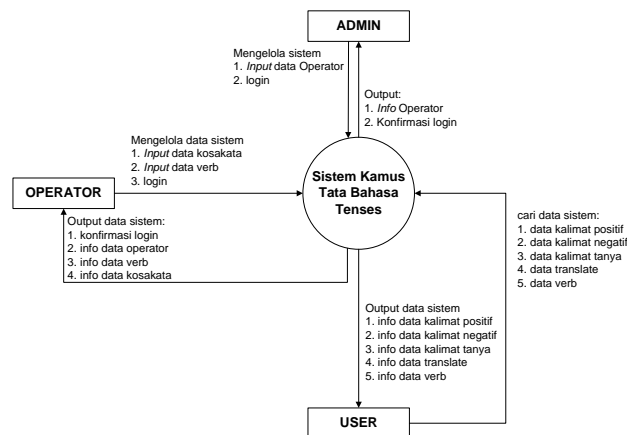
ADMIN

Mengelola sistem
1. Input data Operator
2. login

Output:
1. Info Operator
2. Konfirmasi login

Mengelola data sistem
1. Input data kosakata
2. Input data verb
3. login

OPERATOR

Sistem Kamus Tata Bahasa Tenses

Output data sistem:
1. konfirmasi login
2. info data operator
3. info data verb
4. info data kosakata

cari data sistem:
1. data kalimat positif
2. data kalimat negatif
3. data kalimat tanya
4. data translate
5. data verb

Output data sistem
1. info data kalimat positif
2. info data kalimat negatif
3. info data kalimat tanya
4. info data translate
5. info data verb

USER